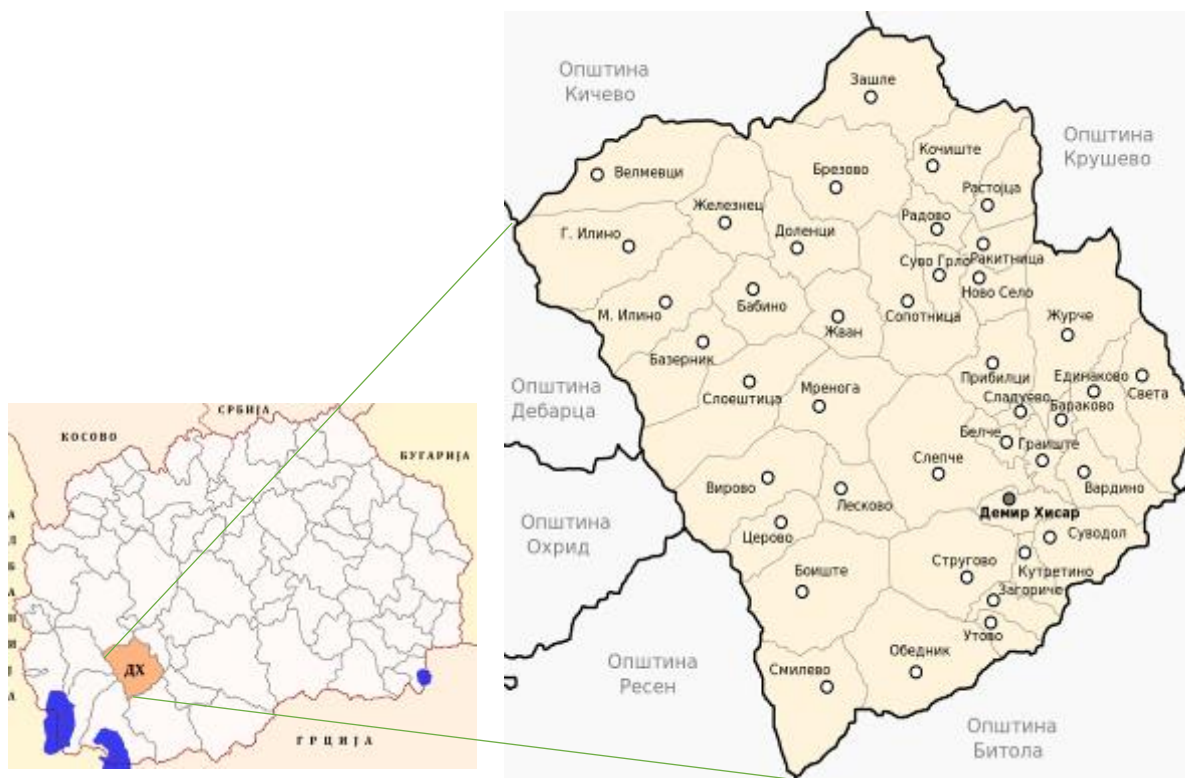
СРБИЈА
КОСОВО
БУГАРИЈА
ДХ
ГРЦИЈА

Општина Кичево
Општина Крушево
Општина Дебарца
Општина Охрид
Општина Ресен
Општина Битола

Зашле
Кочиште
Брезово
Растојца
Велмевци
Железнец
Радово
Доленци
Г. Илино
Ракитница
Суво Грло
Ново Село
Бабино
М. Илино
Сопотница
Жван
Журче
Базерник
Прибилци
Единаково
Слоештица
Мренога
Света
Сладуево
Бараково
Белче
Граиште
Слепче
Вирово
Вардино
Лесково
Демир Хисар
Церово
Суводол
Струговo
Кутретино
Боиште
Загориче
Утово
Обедник
Смилево